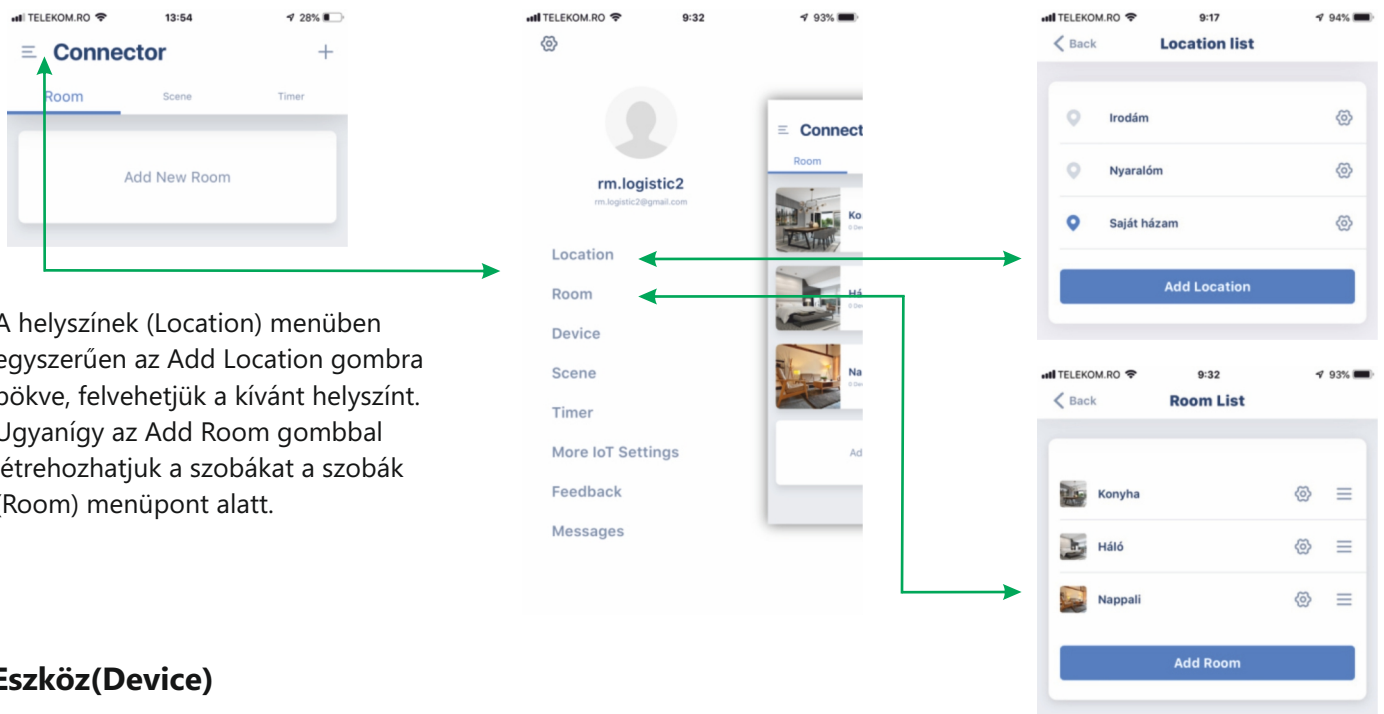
TELEKOM.RO 13:54 28%

Connector +

Room Scene Timer

Add New Room

A helyszínek (Location) menüben egyszerűen az Add Location gombra bökve, felvehetjük a kívánt helyszínt. Ugyanígy az Add Room gombbal létrehozhatjuk a szobákat a szobák (Room) menüpont alatt.

Eszköz(Device)

TELEKOM.RO 9:32 93%

rm.logistic2
rm.logistic2@gmail.com

Location
Room
Device
Scene
Timer
More IoT Settings
Feedback
Messages

Connect
Room
Ko
Há
Na
Ad

TELEKOM.RO 9:17 94%
Back Location list
Irodám
Nyaralóm
Saját házam
Add Location

TELEKOM.RO 9:32 93%
Back Room List
Konyha
Háló
Nappali
Add Room